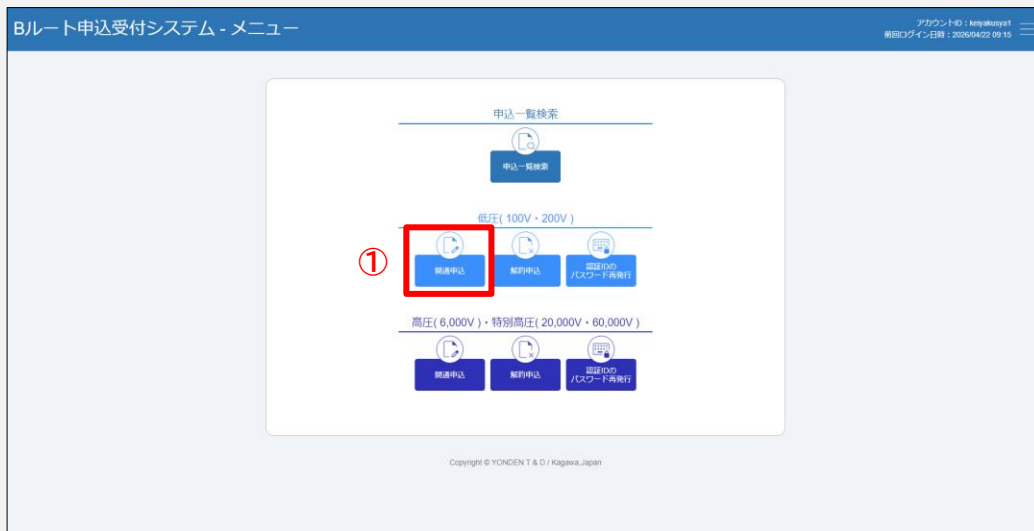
Bルート申込受付システム - メニュー

アカウントID：keiyakusya1
前回ログイン日時：2026/04/22 09:15

申込一覧検索

申込一覧検索

低圧( 100V・200V )

①

開通申込

解約申込

認証IDの
パスワード再発行

高圧( 6,000V )・特別高圧( 20,000V・60,000V )

開通申込

解約申込

認証IDの
パスワード再発行

Copyright © YONDEN T & D / Kagawa,Japan